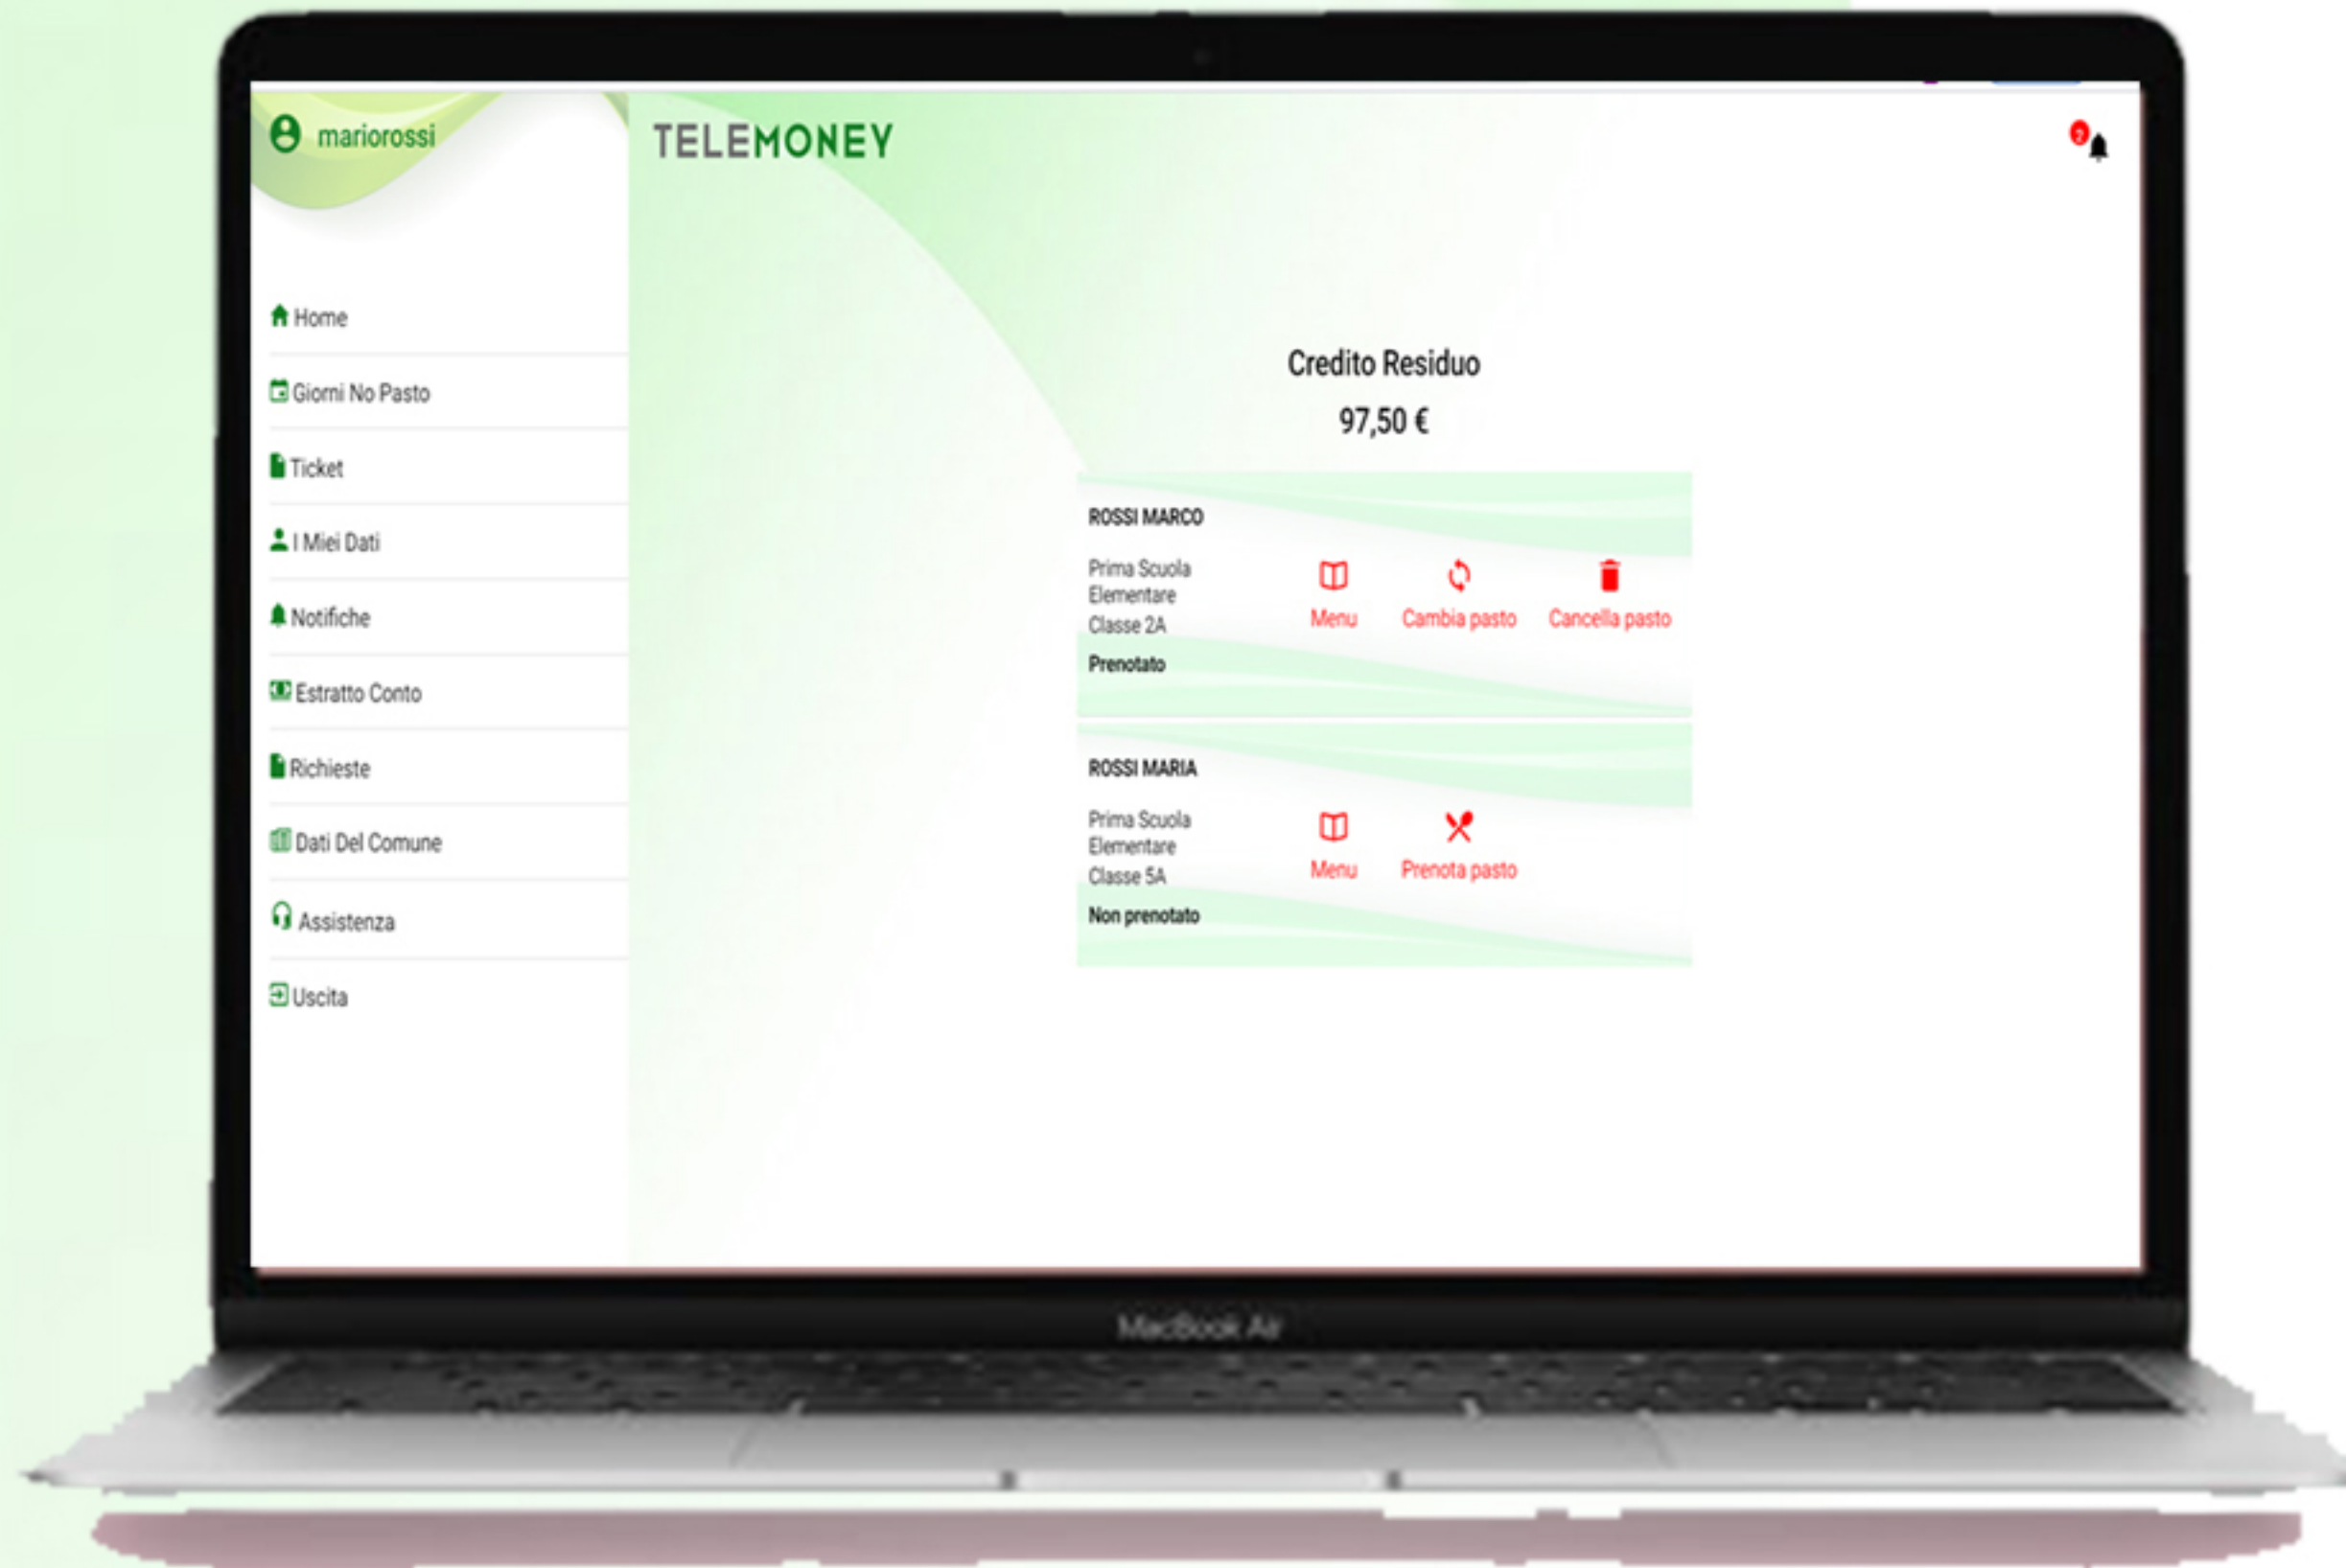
mariorossi

TELEMONEY

2

Home

Giorni No Pasto

Ticket

I Miei Dati

Notifiche

Estratto Conto

Richieste

Dati Del Comune

Assistenza

Uscita

Credito Residuo

97,50 €

ROSSI MARCO

Prima Scuola Elementare Classe 2A

Menu

Cambia pasto

Cancella pasto

Prenotato

ROSSI MARIA

Prima Scuola Elementare Classe 5A

Menu

Prenota pasto

Non prenotato

MacBook Air